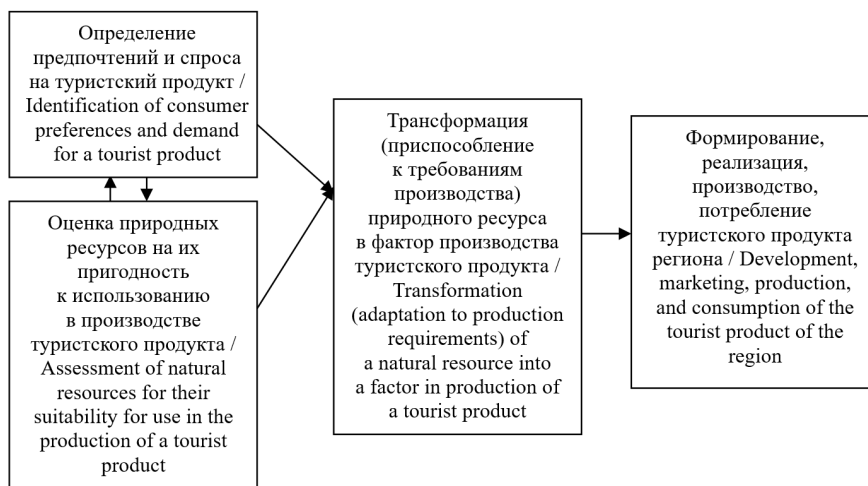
Определение предпочтений и спроса на туристский продукт / Identification of consumer preferences and demand for a tourist product

Оценка природных ресурсов на их пригодность к использованию в производстве туристского продукта / Assessment of natural resources for their suitability for use in the production of a tourist product

Трансформация (приспособление к требованиям производства) природного ресурса в фактор производства туристского продукта / Transformation (adaptation to production requirements) of a natural resource into a factor in production of a tourist product

Формирование, реализация, производство, потребление туристского продукта региона / Development, marketing, production, and consumption of the tourist product of the region